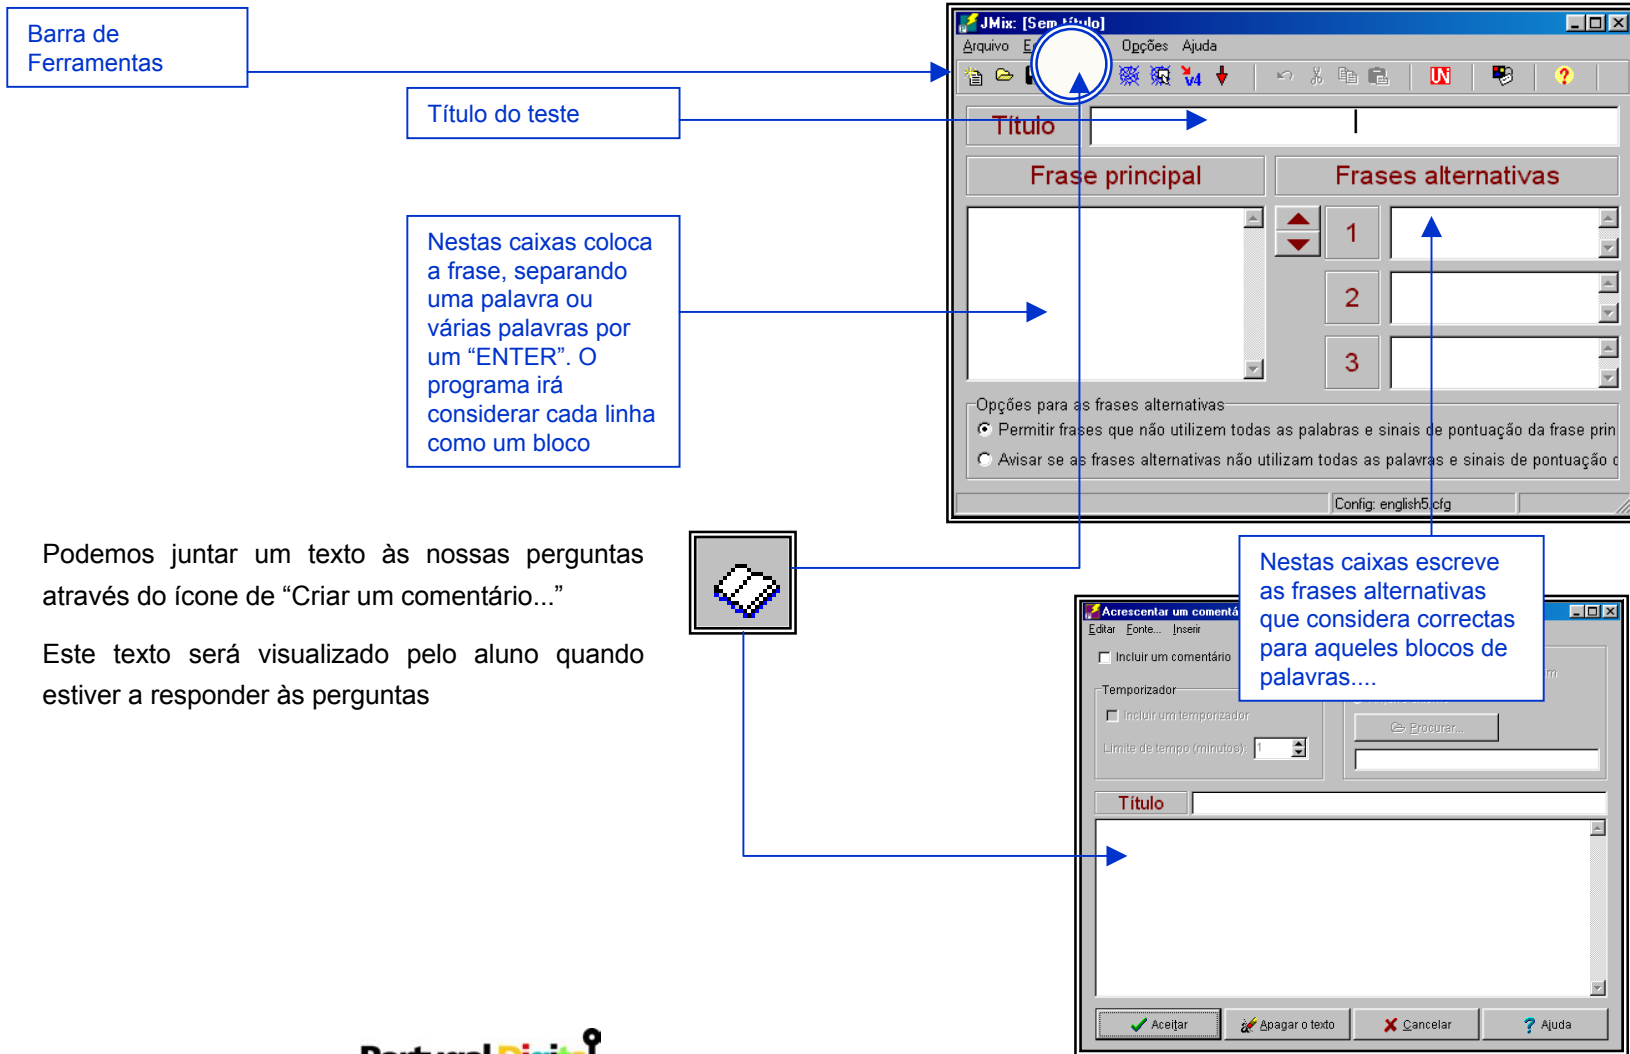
Barra de Ferramentas

Título do teste

Nestas caixas coloca a frase, separando uma palavra ou várias palavras por um “ENTER”. O programa irá considerar cada linha como um bloco

JMix: [Sem título]

Arquivo E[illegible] Opções Ajuda

Título

Frase principal

Frases alternativas

1

2

3

Opções para as frases alternativas

Permitir frases que não utilizem todas as palabras e sinais de pontuação da frase prin

Avisar se as frases alternativas não utilizam todas as palavras e sinais de pontuação c

Config: english5.cfg

Podemos juntar um texto às nossas perguntas através do ícone de “Criar um comentário...”

Este texto será visualizado pelo aluno quando estiver a responder às perguntas

Nestas caixas escreve as frases alternativas que considera correctas para aqueles blocos de palavras....

Acrescentar um comentá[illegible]

Editar Fonte... Inserir

Incluir um comentário

Temporizador

Incluir um temporizador

Limite de tempo (minutos): 1

Procurar...

Título

Aceitar

Apagar o texto

Cancelar

Ajuda

Portugal Digital